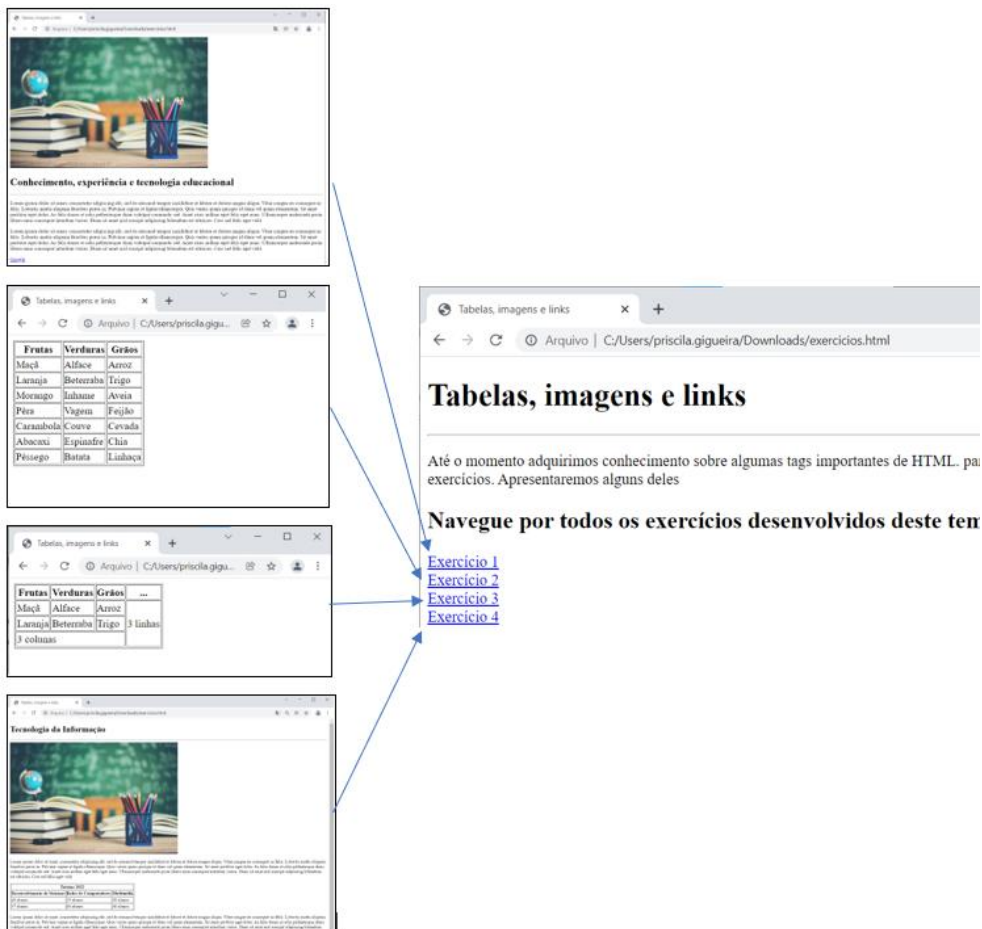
Conhecimento, experiência e tecnologia educacional

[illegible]

Tabelas, imagens e links ×
Arquivo | C:/Users/priscila.gigu...

| Frutas | Verduras | Grãos |
|---|---|---|
| Maçã | Alface | Arroz |
| Laranja | Beterraba | Trigo |
| Morango | Inhame | Aveia |
| Pêra | Vagem | Feijão |
| Carambola | Couve | Cevada |
| Abacaxi | Espinafre | Chia |
| Pêssego | Batata | Linhaça |

Tabelas, imagens e links ×
Arquivo | C:/Users/priscila.gigu...

| Frutas | Verduras | Grãos | ... |
|---|---|---|---|
| Maçã | Alface | Arroz | 3 linhas |
| Laranja | Beterraba | Trigo | |
| 3 colunas | | | |

Tecnologia da Informação

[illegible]

Tabelas, imagens e links ×
Arquivo | C:/Users/priscila.gigueira/Downloads/exercicios.html

Tabelas, imagens e links

Até o momento adquirimos conhecimento sobre algumas tags importantes de HTML. par exercícios. Apresentaremos alguns deles

Navegue por todos os exercícios desenvolvidos deste tem

Exercício 1
Exercício 2
Exercício 3
Exercício 4